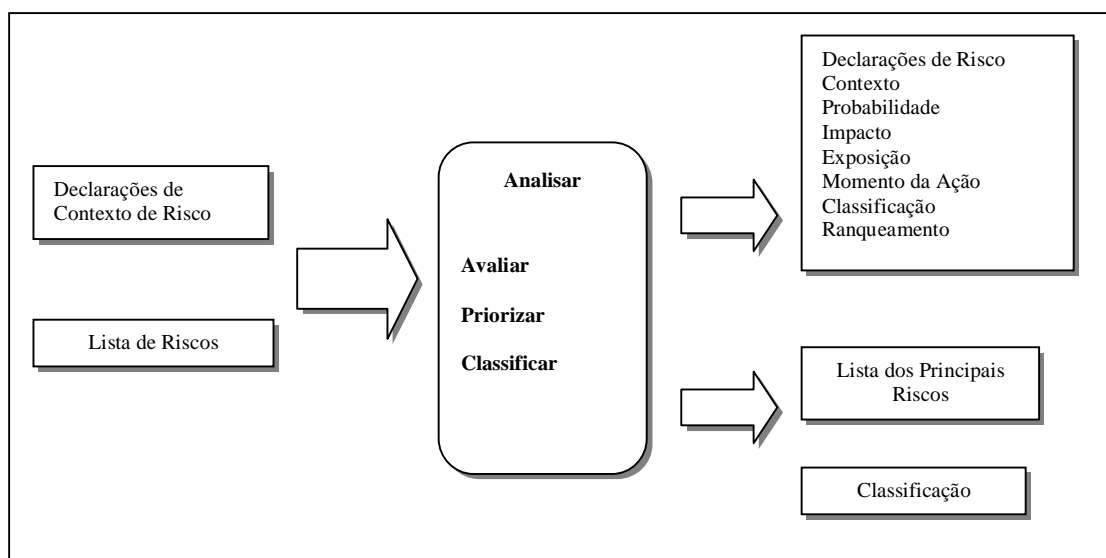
Declarações de Contexto de Risco

Lista de Riscos

Analisar

Avaliar

Priorizar

Classificar

Declarações de Risco
Contexto
Probabilidade
Impacto
Exposição
Momento da Ação
Classificação
Ranqueamento

Lista dos Principais Riscos

Classificação